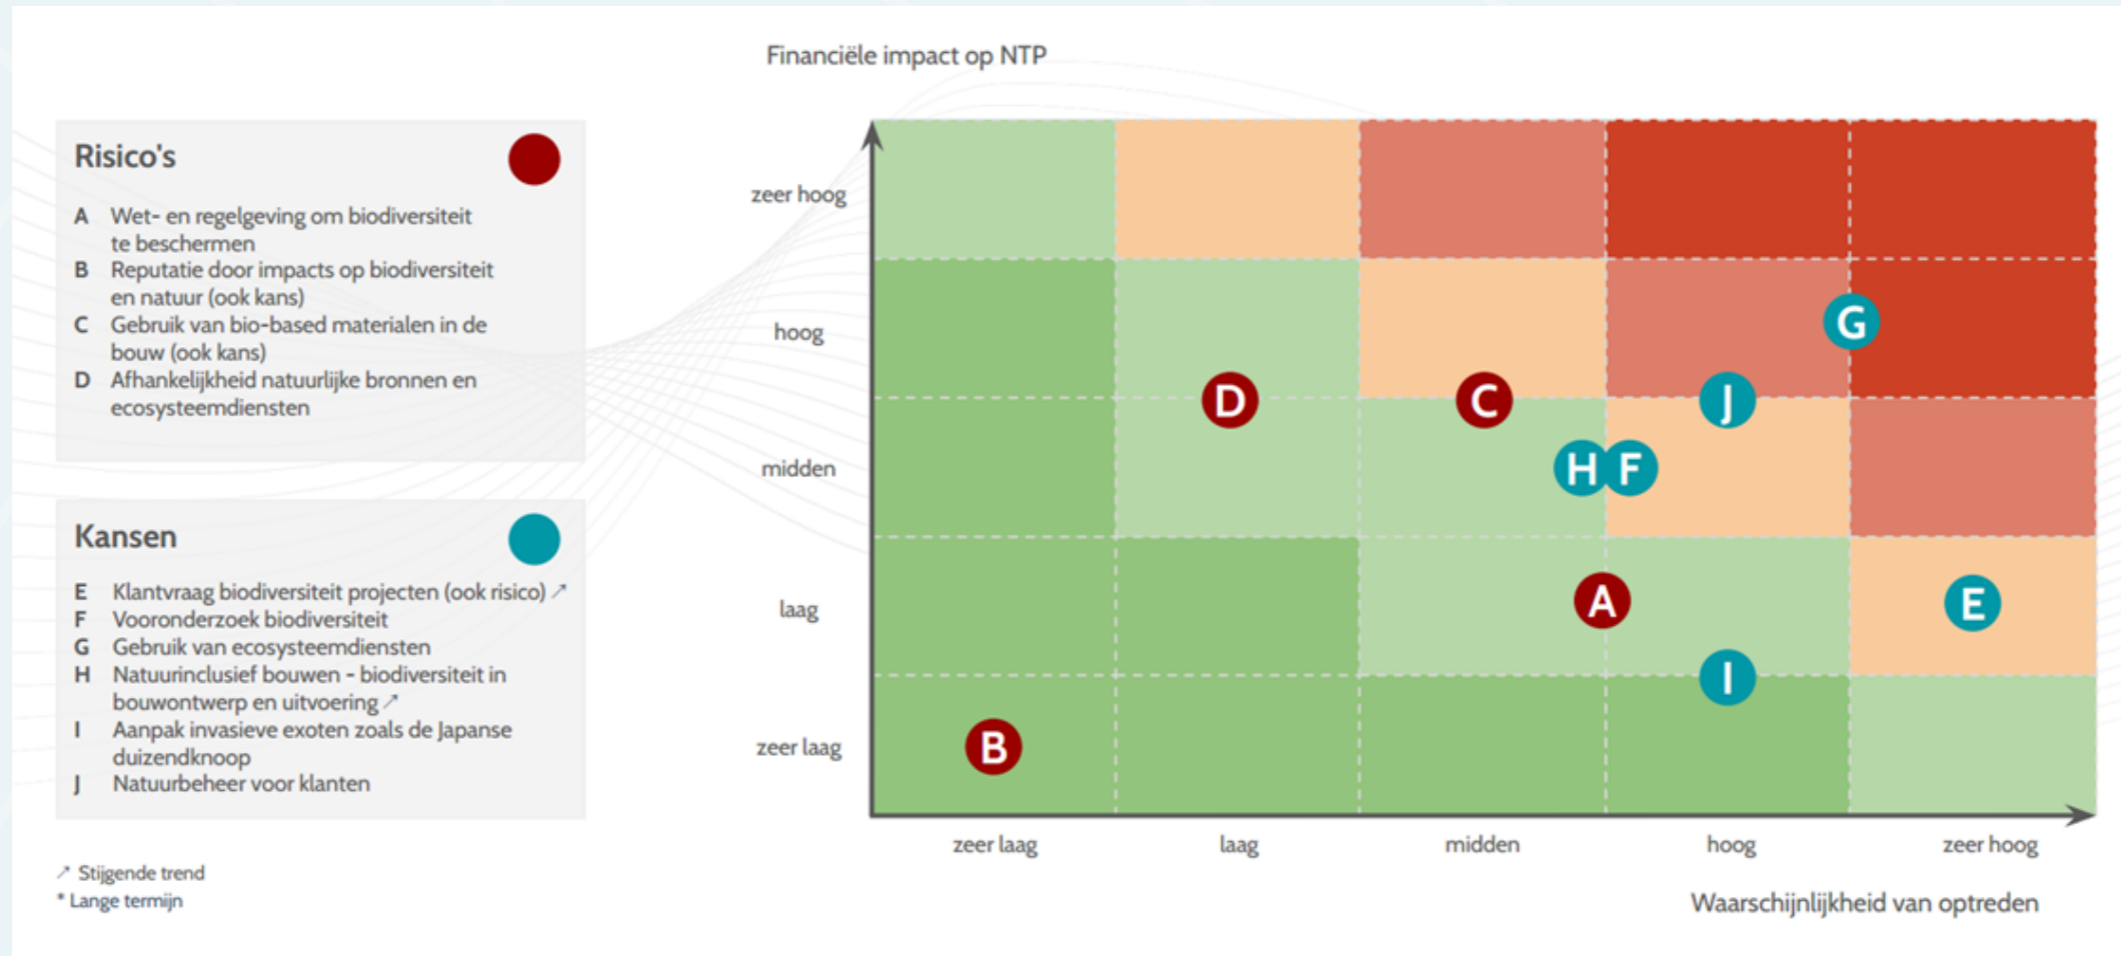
Risico's

A Wet- en regelgeving om biodiversiteit te beschermen
B Reputatie door impacts op biodiversiteit en natuur (ook kans)
C Gebruik van bio-based materialen in de bouw (ook kans)
D Afhankelijkheid natuurlijke bronnen en ecosysteemdiensten

Kansen

E Klantvraag biodiversiteit projecten (ook risico) ↗
F Vooronderzoek biodiversiteit
G Gebruik van ecosysteemdiensten
H Natuurinclusief bouwen - biodiversiteit in bouwontwerp en uitvoering ↗
I Aanpak invasieve exoten zoals de Japanse duizendknoop
J Natuurbeheer voor klanten

↗ Stijgende trend
* Lange termijn

Financiële impact op NTP

zeer hoog
hoog
midden
laag
zeer laag

G
D C J
H F
A E
I
B

zeer laag laag midden hoog zeer hoog

Waarschijnlijkheid van optreden